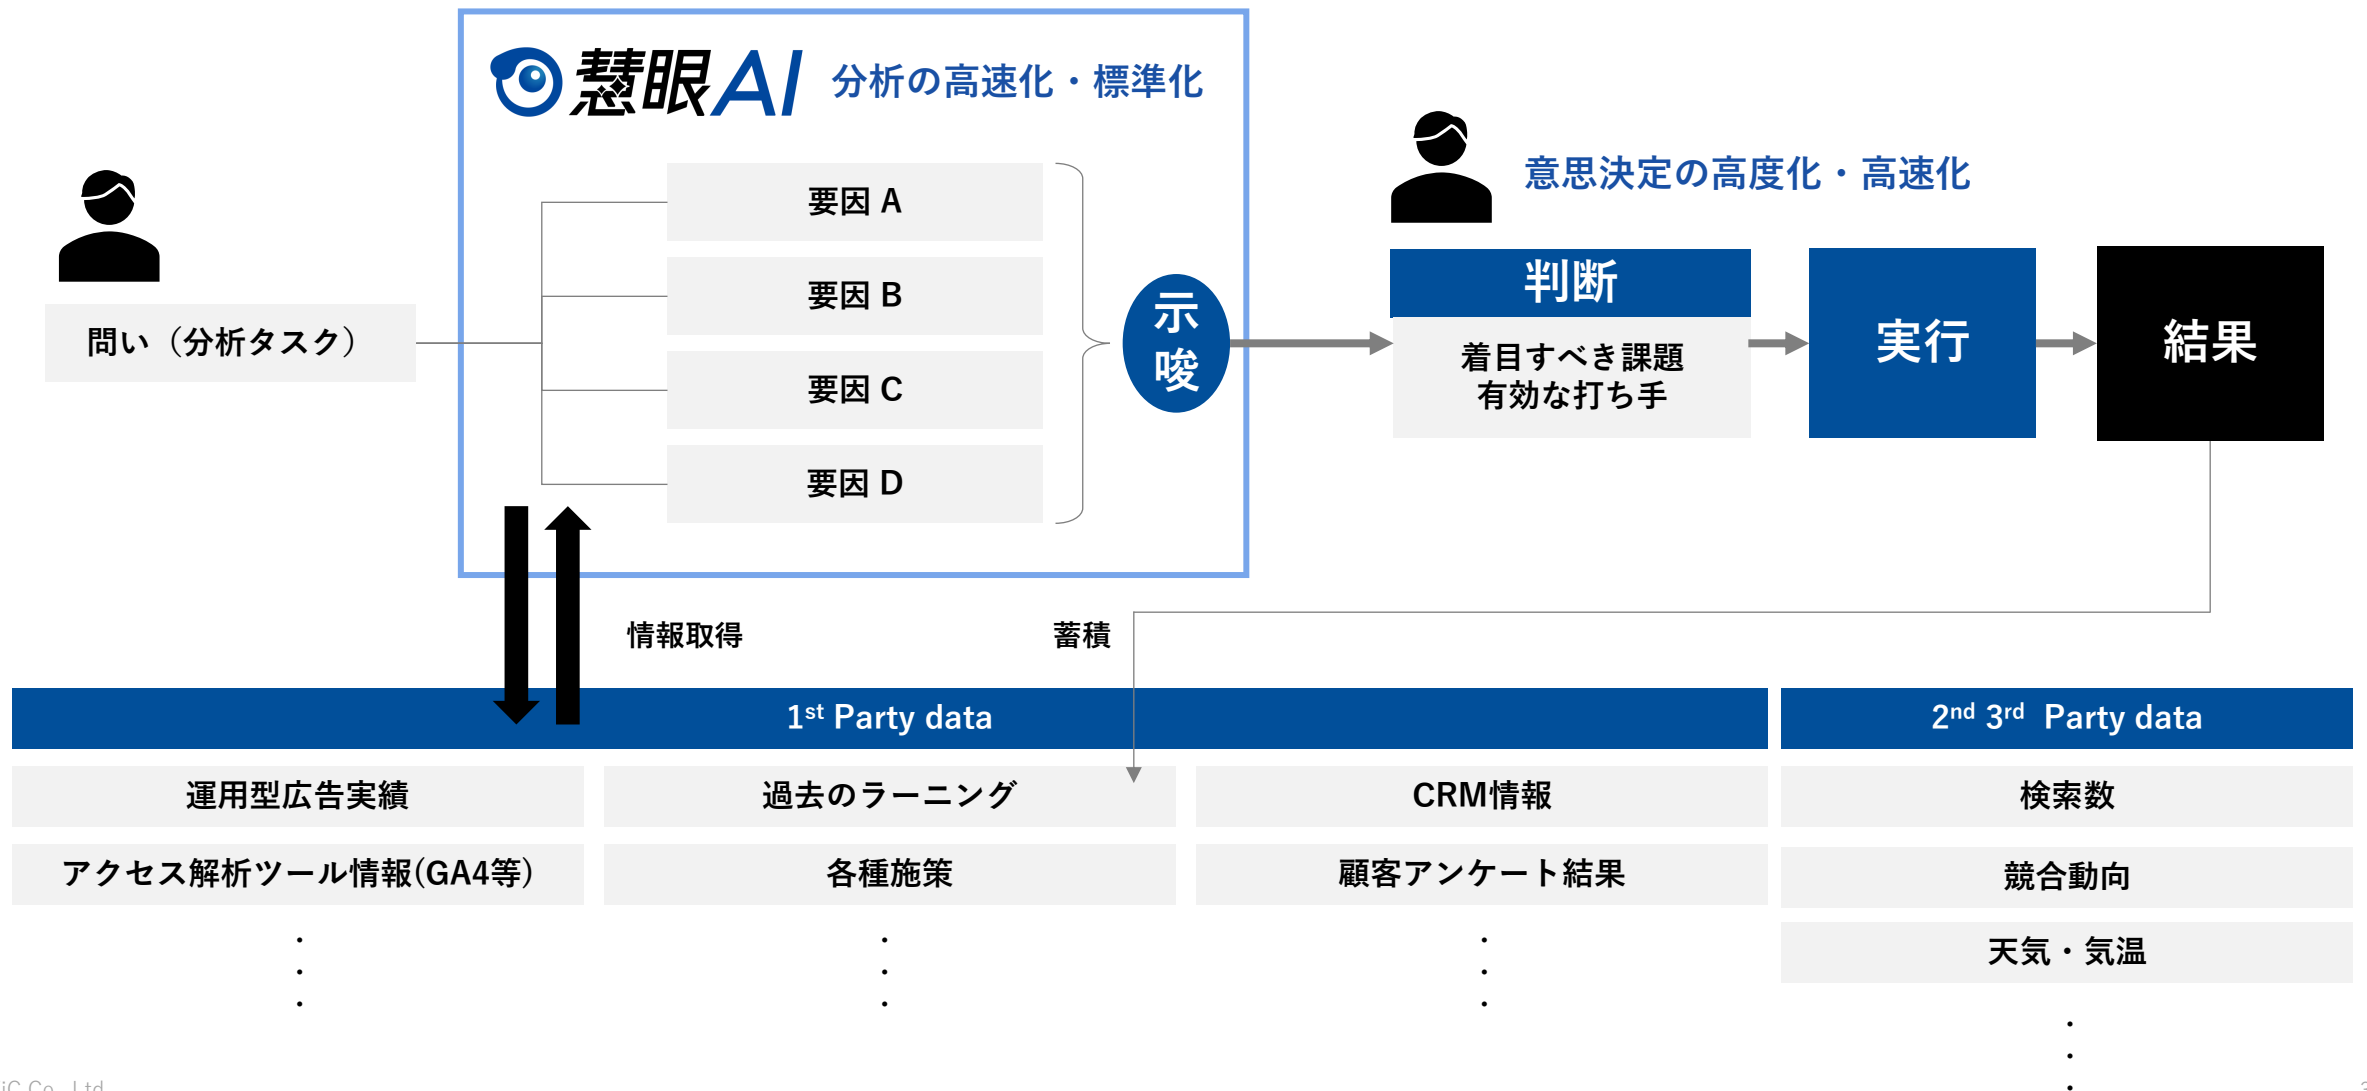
慧眼AI 分析の高速化・標準化

問い（分析タスク）

要因 A
要因 B
要因 C
要因 D

示唆

意思決定の高度化・高速化

判断
着目すべき課題
有効な打ち手

実行

結果

情報取得

蓄積

1$^{st}$ Party data

2$^{nd}$ 3$^{rd}$ Party data

運用型広告実績
アクセス解析ツール情報(GA4等)
・
・
・

過去のラーニング
各種施策
・
・
・

CRM情報
顧客アンケート結果
・
・
・

検索数
競合動向
天気・気温
・
・
・

iC Co., Ltd.